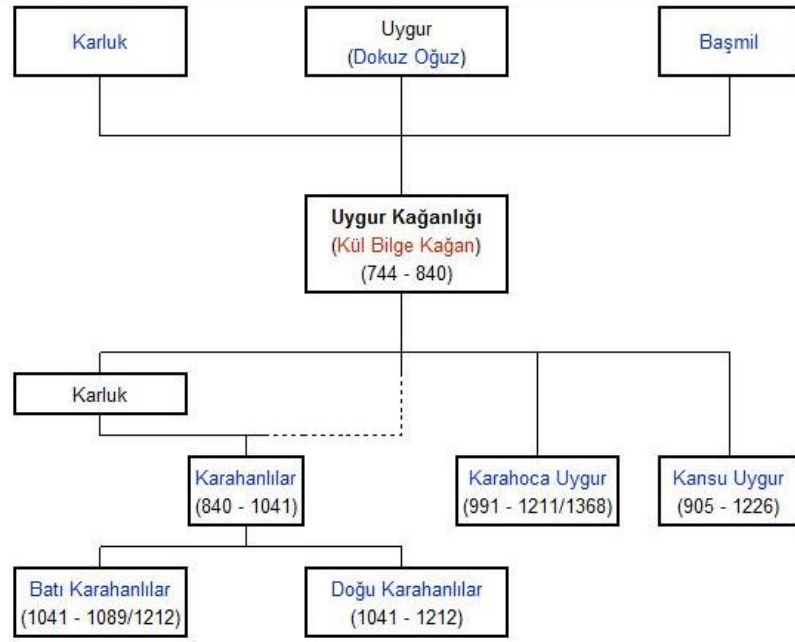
Karluk

Uygur
(Dokuz Oğuz)

Başmil

Uygur Kağanlığı
(Kül Bilge Kağan)
(744 - 840)

Karluk

Karahanlılar
(840 - 1041)

Karahoca Uygur
(991 - 1211/1368)

Kansu Uygur
(905 - 1226)

Batı Karahanlılar
(1041 - 1089/1212)

Doğu Karahanlılar
(1041 - 1212)